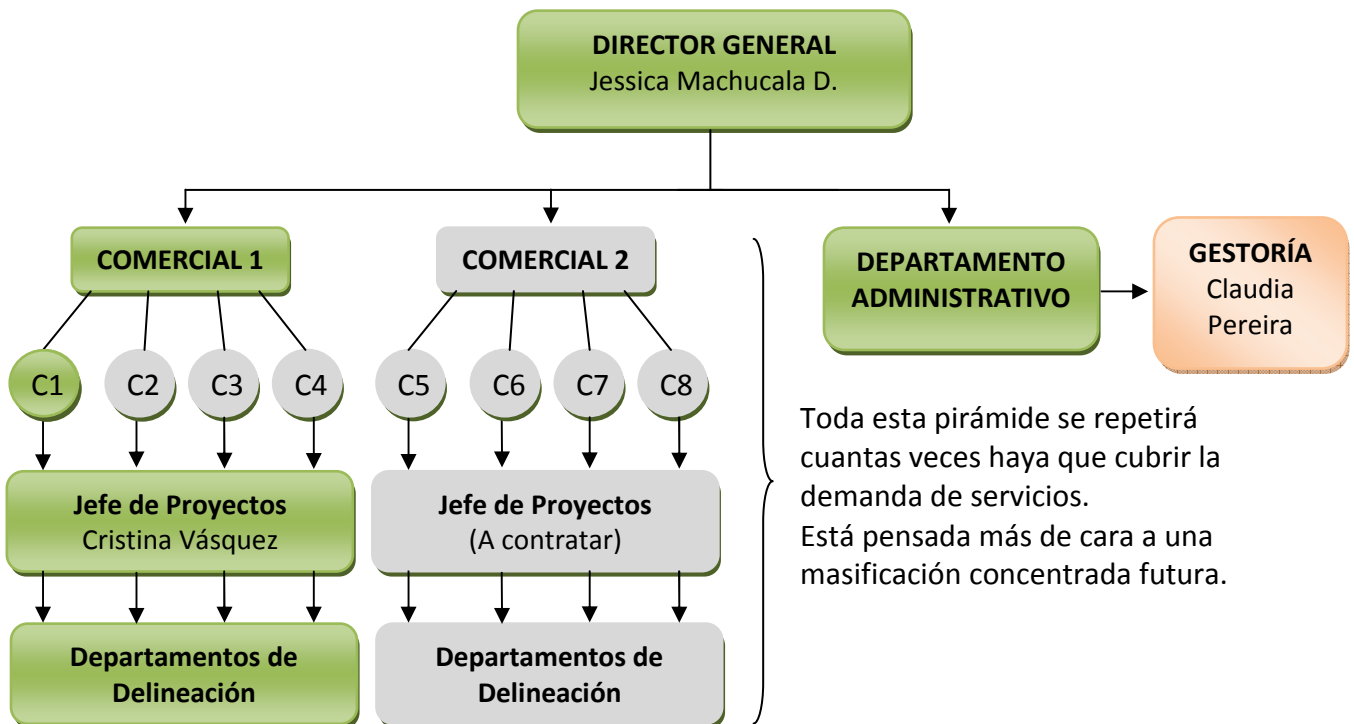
DIRECTOR GENERAL
Jessica Machucala D.

COMERCIAL 1

C1 C2 C3 C4

Jefe de Proyectos
Cristina Vásquez

Departamentos de Delineación

COMERCIAL 2

C5 C6 C7 C8

Jefe de Proyectos
(A contratar)

Departamentos de Delineación

DEPARTAMENTO ADMINISTRATIVO

GESTORÍA
Claudia Pereira

Toda esta pirámide se repetirá cuantas veces haya que cubrir la demanda de servicios.
Está pensada más de cara a una masificación concentrada futura.